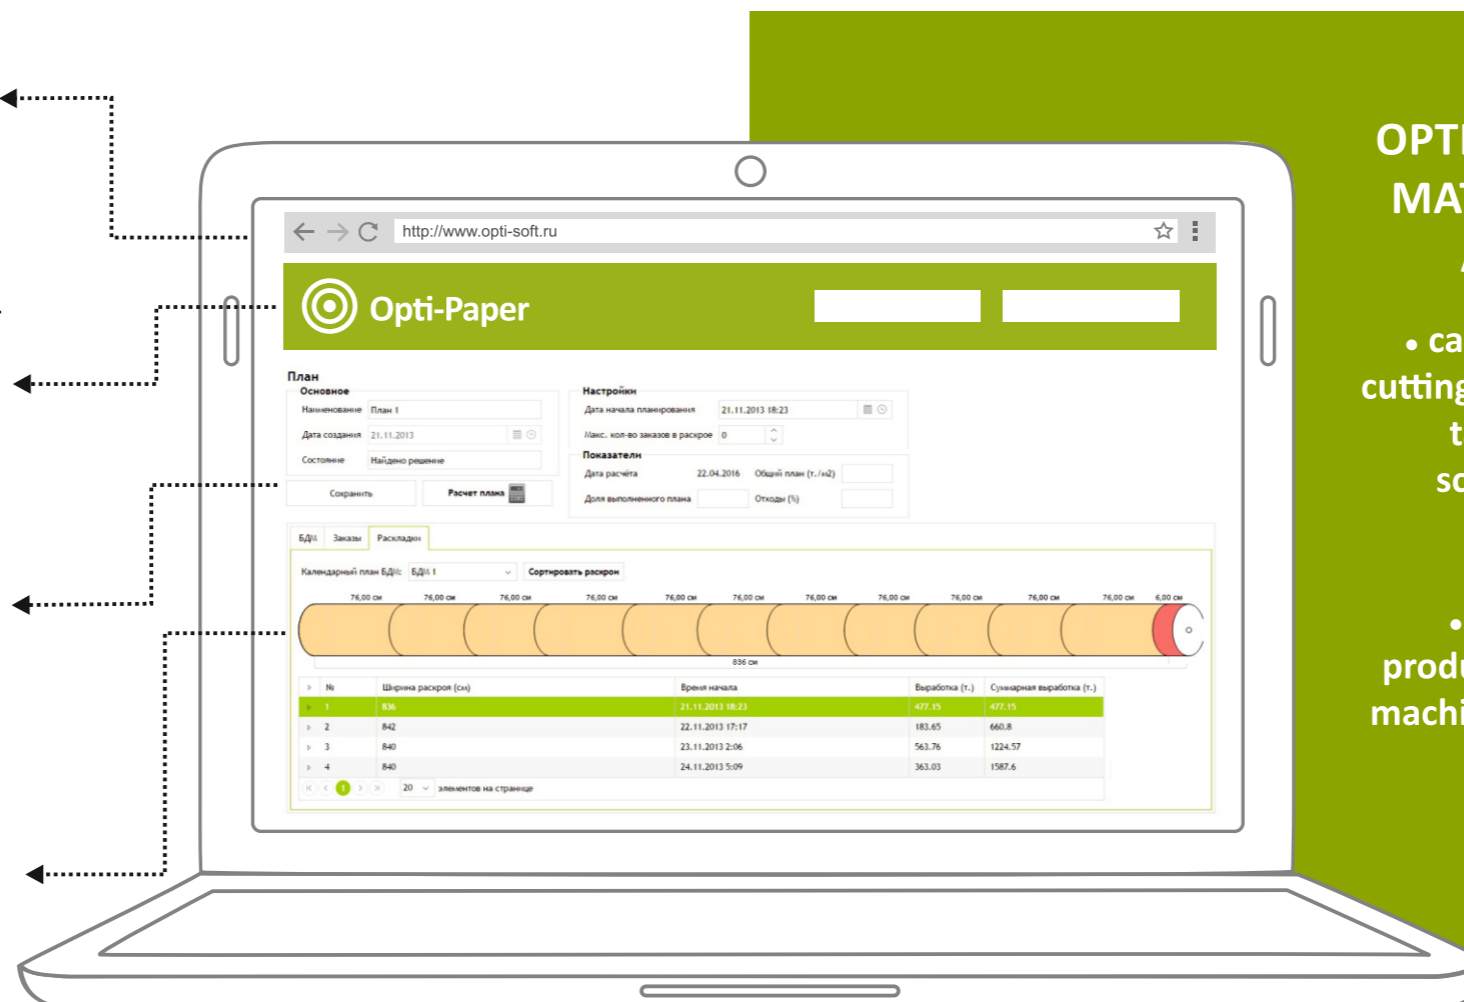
http://www.opti-soft.ru

Opti-Paper

План
Основное
Наименование План 1
Дата создания 21.11.2013
Состояние Найдено решение
Сохранить
Расчет плана

Настройки
Дата начала планирования 21.11.2013 18:23
Макс. кол-во заказов в раскрое 0
Показатели
Дата расчёта 22.04.2016
Общий план (т./м2)
Доля выполненного плана
Отходы (%)

БДМ Заказы Раскладки
Календарный план БДМ: БДМ 1
Сортировать раскрои

76,00 см 76,00 см 76,00 см 76,00 см 76,00 см 76,00 см 76,00 см 76,00 см 76,00 см 76,00 см 76,00 см 6,00 см
836 см

| № | Ширина раскроя (см) | Время начала | Выработка (т.) | Суммарная выработка (т.) |
|---|---|---|---|---|
| 1 | 836 | 21.11.2013 18:23 | 477.15 | 477.15 |
| 2 | 842 | 22.11.2013 17:17 | 183.65 | 660.8 |
| 3 | 840 | 23.11.2013 2:06 | 563.76 | 1224.57 |
| 4 | 840 | 24.11.2013 5:09 | 363.03 | 1587.6 |

1 20 элементов на странице

OPTI
MAT
A
• ca
cutting
t
sc
•
produ
machi